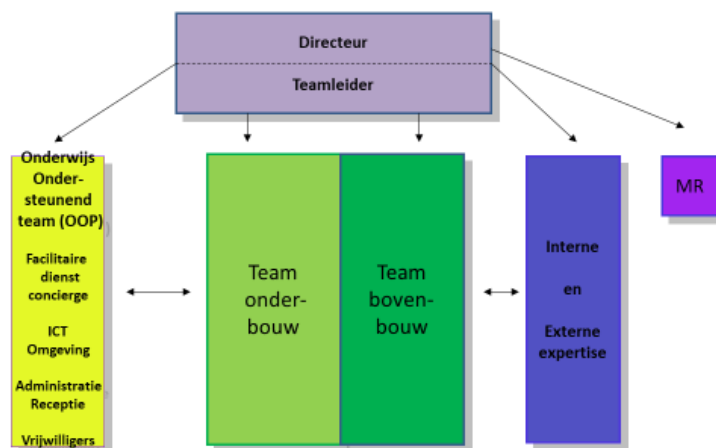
Directeur

Teamleider

Onderwijs Ondersteunend team (OOP)

Facilitaire dienst concierge

ICT Omgeving

Administratie Receptie

Vrijwilligers

Team onderbouw

Team bovenbouw

Interne en Externe expertise

MR